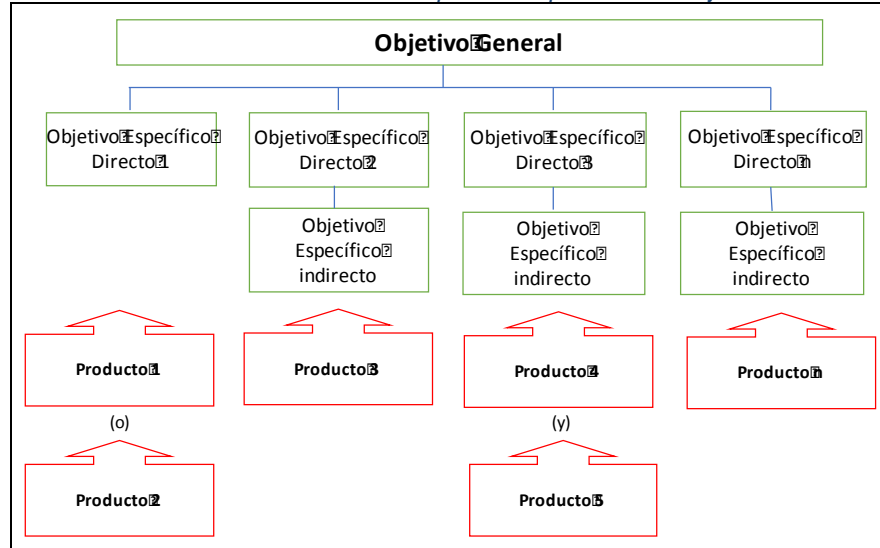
Objetivo General

Objetivo Específico Directo 1

Objetivo Específico Directo 2

Objetivo Específico indirecto

Objetivo Específico Directo 3

Objetivo Específico indirecto

Objetivo Específico Directo n

Objetivo Específico indirecto

Producto 1

(o)

Producto 2

Producto 3

Producto 4

(y)

Producto 5

Producto n